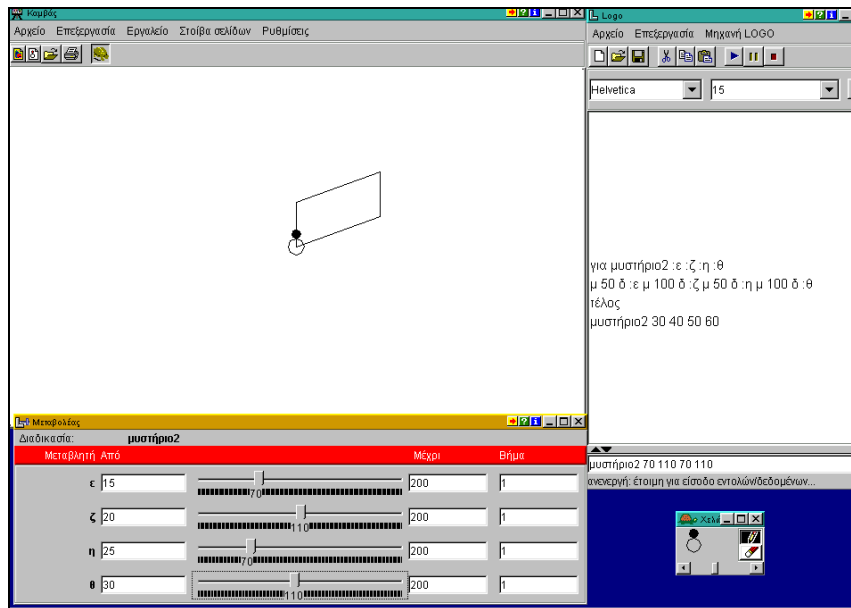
Καμβάς

Αρχείο Επεξεργασία Εργαλείο Στοίβα σελίδων Ρυθμίσεις

Logo

Αρχείο Επεξεργασία Μηχανή LOGO

Helvetica 15

για μυστήριο2 :ε :ζ :η :θ
μ 50 δ :ε μ 100 δ :ζ μ 50 δ :η μ 100 δ :θ
τέλος
μυστήριο2 30 40 50 60

μυστήριο2 70 110 70 110
ανενεργή: έτοιμη για είσοδο εντολών/δεδομένων...

Μεταβολέας

Διαδικασία: μυστήριο2

| Μεταβλητή | Από | | Μέχρι | Βήμα |
|---|---|---|---|---|
| ε | 15 | 70 | 200 | 1 |
| ζ | 20 | 110 | 200 | 1 |
| η | 25 | 70 | 200 | 1 |
| θ | 30 | 110 | 200 | 1 |

Χελ